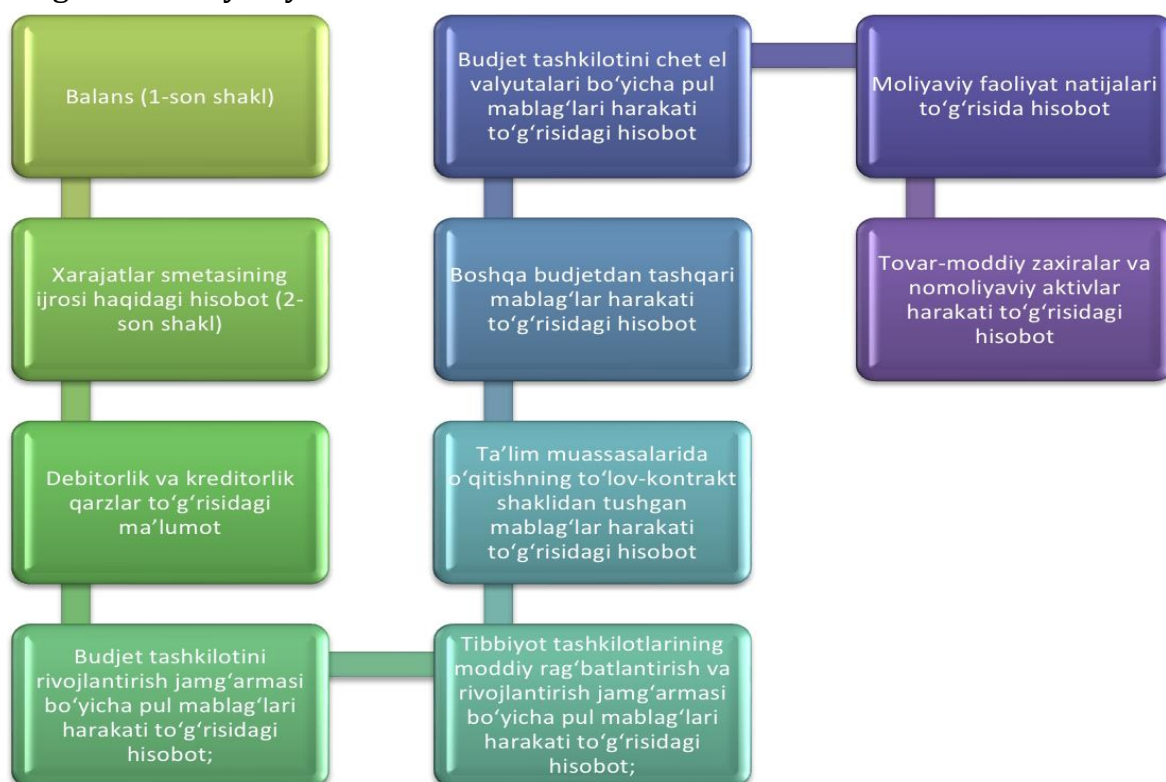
Balans (1-son shakl)

Xarajatlar smetasining ijrosi haqidagi hisobot (2-son shakl)

Debitorlik va kreditorlik qarzlar to‘g‘risidagi ma’lumot

Budjet tashkilotini rivojlantirish jamg‘armasi bo‘yicha pul mablag‘lari harakati to‘g‘risidagi hisobot;

Tibbiyot tashkilotlarining moddiy rag‘batlantirish va rivojlantirish jamg‘armasi bo‘yicha pul mablag‘lari harakati to‘g‘risidagi hisobot;

Ta’lim muassasalarida o‘qitishning to‘lov-kontrakt shaklidan tushgan mablag‘lar harakati to‘g‘risidagi hisobot

Boshqa budjetdan tashqari mablag‘lar harakati to‘g‘risidagi hisobot

Budjet tashkilotini chet el valyutalari bo‘yicha pul mablag‘lari harakati to‘g‘risidagi hisobot

Moliyaviy faoliyat natijalari to‘g‘risida hisobot

Tovar-moddiy zaxiralar va nomoliyaviy aktivlar harakati to‘g‘risidagi hisobot